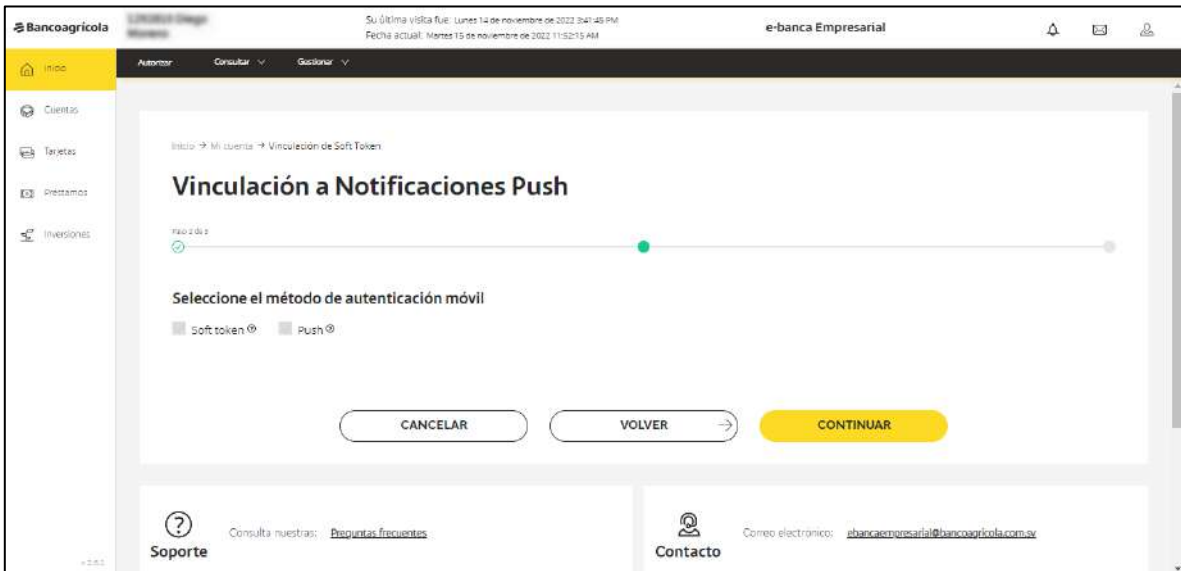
Bancoagrícola

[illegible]

Su última visita fue: Lunes 14 de noviembre de 2022 3:41:45 PM
Fecha actual: Martes 15 de noviembre de 2022 11:52:15 AM

e-banca Empresarial

Inicio
Cuentas
Tarjetas
Préstamos
Inversiones

Autorizar
Consultar
Gestionar

Inicio → Mi cuenta → Vinculación de Soft Token

Vinculación a Notificaciones Push

Paso 2 de 3

Seleccione el método de autenticación móvil

Soft token
Push

CANCELAR
VOLVER
CONTINUAR

Soporte
Consulta nuestras: Preguntas frecuentes

Contacto
Correo electrónico: ebancaempresarial@bancoagricola.com.sv

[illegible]